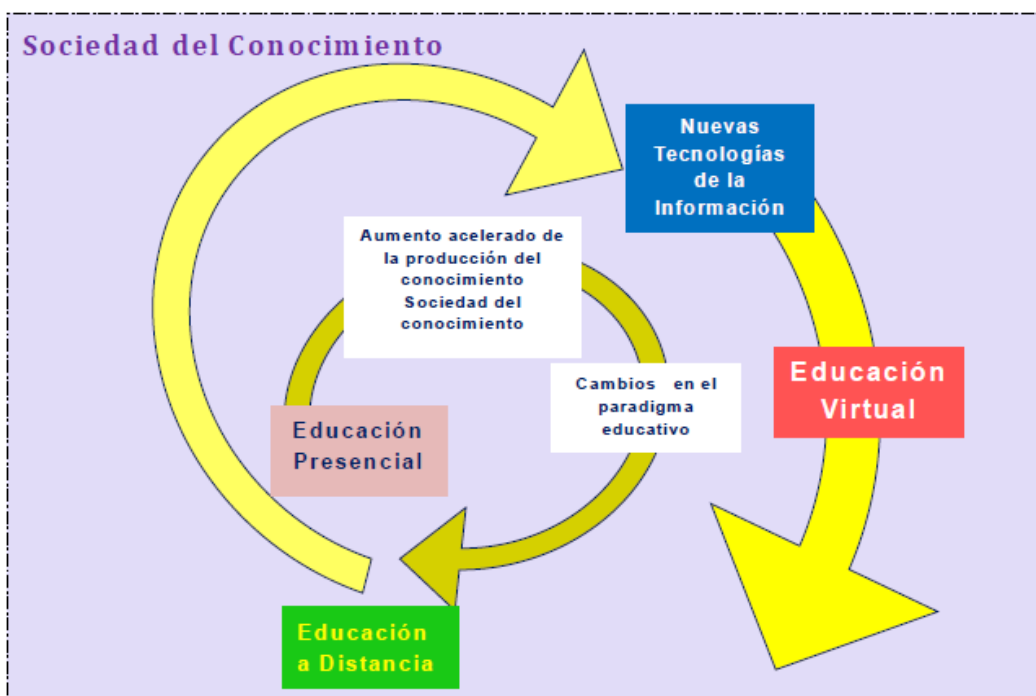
Sociedad del Conocimiento

Nuevas Tecnologías de la Información

Aumento acelerado de la producción del conocimiento Sociedad del conocimiento

Educación Virtual

Cambios en el paradigma educativo

Educación Presencial

Educación a Distancia